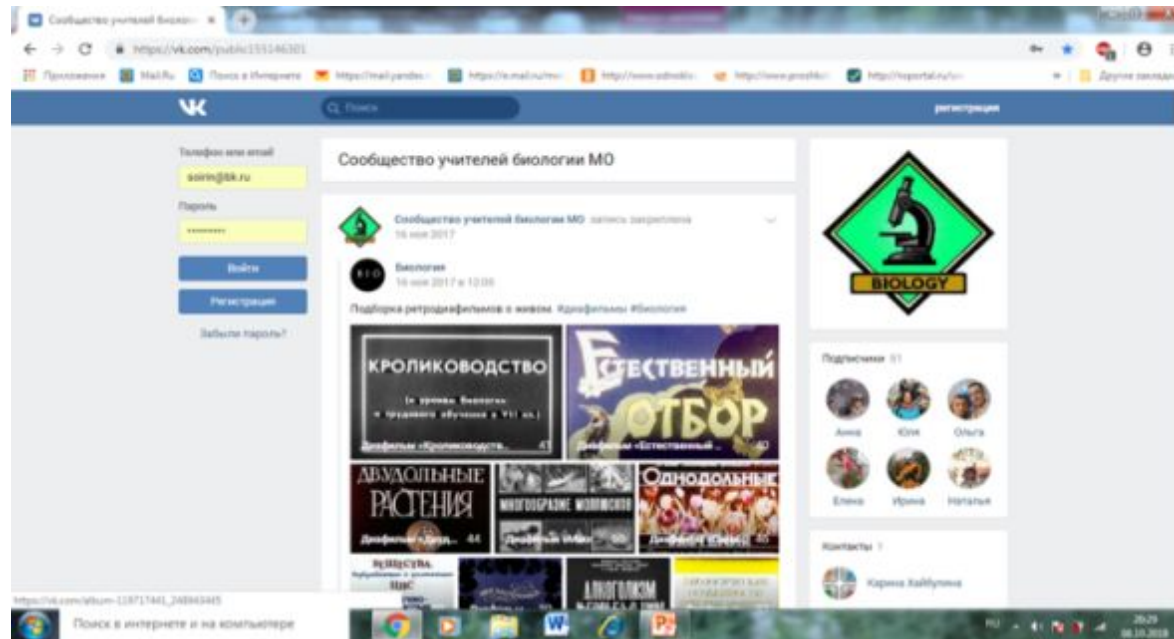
Сообщество учителей биологи... ×

https://vk.com/public155146301

Приложения Mail.Ru Поиск в Интернете https://mail.yandex... https://e.mail.ru/mes... http://www.sdnodo... http://www.prodlk... http://topportal.ru/... Другие закладки

Поиск регистрация

Телефон или email
soirin@bk.ru
Пароль
••••••••
Войти
Регистрация
Забыли пароль?

Сообщество учителей биологии МО

Сообщество учителей биологии МО запись закреплена
16 мая 2017

Биология
16 мая 2017 в 12:00

Подборка ретродиафильмов о живом #диафильмы #биология

КРОЛИКОВОДСТВО
(к урокам биологии и трудового обучения в VII кл.)
Диафильм «Кролиководств... 47

ЕСТЕСТВЕННЫЙ ОТБОР
Диафильм «Естественный ... 40

ДВУДОЛЬНЫЕ РАСТЕНИЯ
Диафильм «Двуд... 44

МНОГООБРАЗИЕ МОЛЛЮСКОВ
Диафильм «Мног... 60

ОДНОДОЛЬНЫЕ
Диафильм «Однод... 45

ВЕЩЕСТВА

АЛКОГОЛИЗМ

BIOLOGY

Подписчики 11

Анна Юля Ольга
Елена Ирина Наталья

Контакты 1

Карина Хайбулина

https://vk.com/album-119717441_248465445

Поиск в интернете и на компьютере

RU 20:29